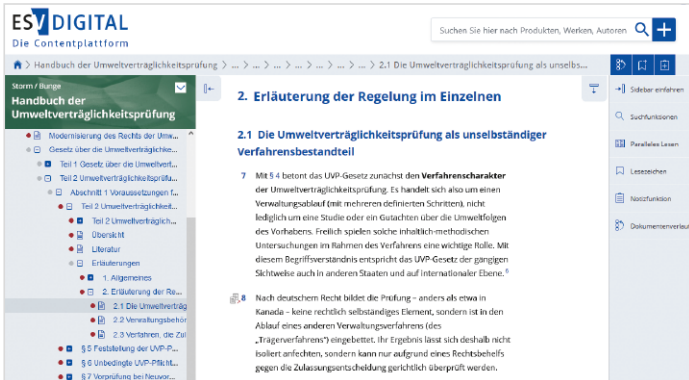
ESV DIGITAL
Die Contentplattform

Suchen Sie hier nach Produkten, Werken, Autoren

Handbuch der Umweltverträglichkeitsprüfung > ... > ... > ... > ... > 2.1 Die Umweltverträglichkeitsprüfung als unselbs...

Storm / Bunge
Handbuch der Umweltverträglichkeitsprüfung

Modernisierung des Rechts der Umw...
Gesetz über die Umweltverträglichke...
Teil 1 Gesetz über die Umweltvert...
Teil 2 Gesetz über die Umweltverträglic...
Abschnitt 1 Voraussetzungen f...
Teil 2 Umweltverträglichk...
Teil 2 Umweltverträglichk...
Übersicht
Literatur
Erläuterungen
1. Allgemeines
2. Erläuterung der Re...
2.1 Die Umweltverträg
2.2 Verwaltungsbehör
2.3 Verfahren, die Zul
§ 5 Feststellung der UVP-P...
§ 6 Unbedingte UVP-Pflicht...
§ 7 Vorprüfung bei Neuvor...

2. Erläuterung der Regelung im Einzelnen

2.1 Die Umweltverträglichkeitsprüfung als unselbständiger Verfahrensbestandteil

7 Mit § 4 betont das UVP-Gesetz zunächst den Verfahrenscharakter der Umweltverträglichkeitsprüfung. Es handelt sich also um einen Verwaltungsablauf (mit mehreren definierten Schritten), nicht lediglich um eine Studie oder ein Gutachten über die Umweltfolgen des Vorhabens. Freilich spielen solche inhaltlich-methodischen Untersuchungen im Rahmen des Verfahrens eine wichtige Rolle. Mit diesem Begriffsverständnis entspricht das UVP-Gesetz der gängigen Sichtweise auch in anderen Staaten und auf internationaler Ebene. 6

8 Nach deutschem Recht bildet die Prüfung – anders als etwa in Kanada – keine rechtlich selbständiges Element, sondern ist in den Ablauf eines anderen Verwaltungsverfahrens (des „Trägerverfahrens") eingebettet. Ihr Ergebnis lässt sich deshalb nicht isoliert anfechten, sondern kann nur aufgrund eines Rechtsbehelfs gegen die Zulassungsentscheidung gerichtlich überprüft werden.

Sidebar einfahren
Suchfunktionen
Paralleles Lesen
Lesezeichen
Notizfunktion
Dokumentenverlauf